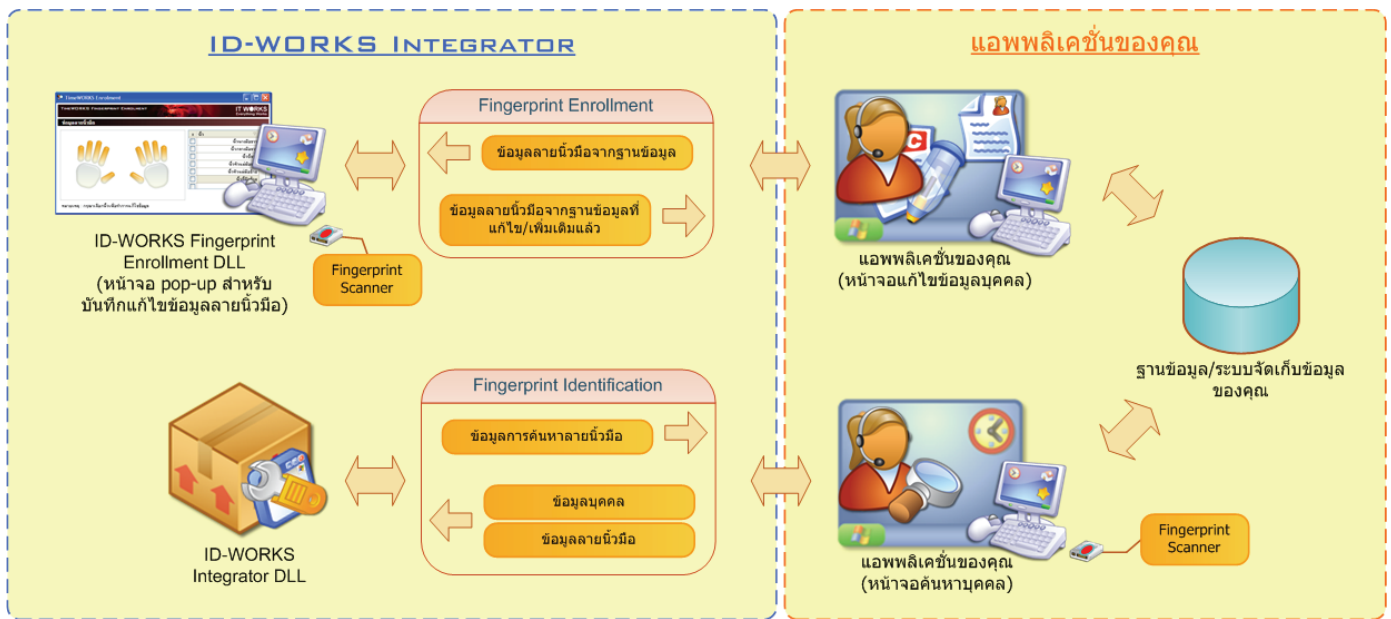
ID-WORKS Integrator

แอพพลิเคชั่นของคุณ

Fingerprint Enrollment

ข้อมูลลายนิ้วมือจากฐานข้อมูล

ข้อมูลลายนิ้วมือจากฐานข้อมูลที่แก้ไข/เพิ่มเติมแล้ว

ID-WORKS Fingerprint Enrollment DLL (หน้าจอ pop-up สำหรับบันทึกแก้ไขข้อมูลลายนิ้วมือ)

Fingerprint Scanner

แอพพลิเคชั่นของคุณ (หน้าจอแก้ไขข้อมูลบุคคล)

ฐานข้อมูล/ระบบจัดเก็บข้อมูลของคุณ

Fingerprint Identification

ข้อมูลการค้นหาลายนิ้วมือ

ข้อมูลบุคคล

ข้อมูลลายนิ้วมือ

ID-WORKS Integrator DLL

แอพพลิเคชั่นของคุณ (หน้าจอค้นหาบุคคล)

Fingerprint Scanner